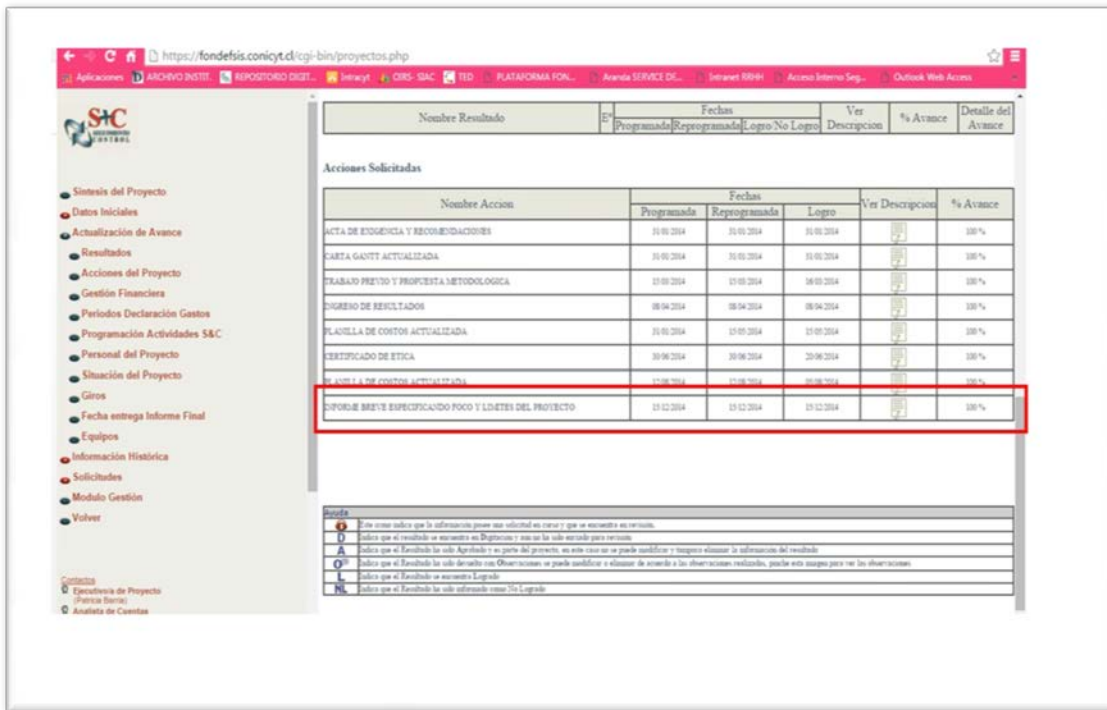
https://fondefsis.conicyt.cl/cgi-bin/proyectos.php

Aplicaciones ARCHIVO INSTIT. REPOSITORIO DIGIT... Intracyt CERS- SIAC TED PLATAFORMA FON... Aranda SERVICE DE... Intranet RRHH Acceso Interno Seg... Outlook Web Access

S+C

Síntesis del Proyecto
Datos Iniciales
Actualización de Avance
Resultados
Acciones del Proyecto
Gestión Financiera
Periodos Declaración Gastos
Programación Actividades S&C
Personal del Proyecto
Situación del Proyecto
Giros
Fecha entrega Informe Final
Equipos
Información Histórica
Solicitudes
Modulo Gestión
Volver

Contactos
Ejecutivo/a de Proyecto (Patricia Barría)
Analista de Cuentas

| Nombre Resultado | Eº | Fechas Programada | Reprogramada | Logro/No Logro | Ver Descripcion | % Avance | Detalle del Avance |
|---|---|---|---|---|---|---|---|

Acciones Solicitadas

| Nombre Accion | Fechas Programada | Reprogramada | Logro | Ver Descripcion | % Avance |
|---|---|---|---|---|---|
| ACTA DE EXIGENCIA Y RECOMENDACIONES | 31/01/2014 | 31/01/2014 | 31/01/2014 | | 100 % |
| CARTA GANTT ACTUALIZADA | 31/01/2014 | 31/01/2014 | 31/01/2014 | | 100 % |
| TRABAJO PREVIO Y PROPUESTA METODOLOGICA | 15/03/2014 | 15/03/2014 | 18/03/2014 | | 100 % |
| INGRESO DE RESULTADOS | 08/04/2014 | 08/04/2014 | 08/04/2014 | | 100 % |
| PLANILLA DE COSTOS ACTUALIZADA | 31/01/2014 | 15/05/2014 | 15/05/2014 | | 100 % |
| CERTIFICADO DE ETICA | 30/06/2014 | 30/06/2014 | 20/06/2014 | | 100 % |
| PLANILLA DE COSTOS ACTUALIZADA | 12/08/2014 | 12/08/2014 | 20/08/2014 | | 100 % |
| INFORME BREVE ESPECIFICANDO FOCO Y LIMITES DEL PROYECTO | 15/12/2014 | 15/12/2014 | 15/12/2014 | | 100 % |

Ayuda
Este icono indica que la información posee una solicitud en curso y que se encuentra en revisión.
D Indica que el resultado se encuentra en Digitacion y aun no ha sido enviado para revision
A Indica que el Resultado ha sido Aprobado y es parte del proyecto, en este caso no se puede modificar y tampoco eliminar la información del resultado
O Indica que el Resultado ha sido devuelto con Observaciones se puede modificar o eliminar de acuerdo a las observaciones realizadas, pinche esta imagen para ver las observaciones
L Indica que el Resultado se encuentra Logrado
NL Indica que el Resultado ha sido informado como No Logrado